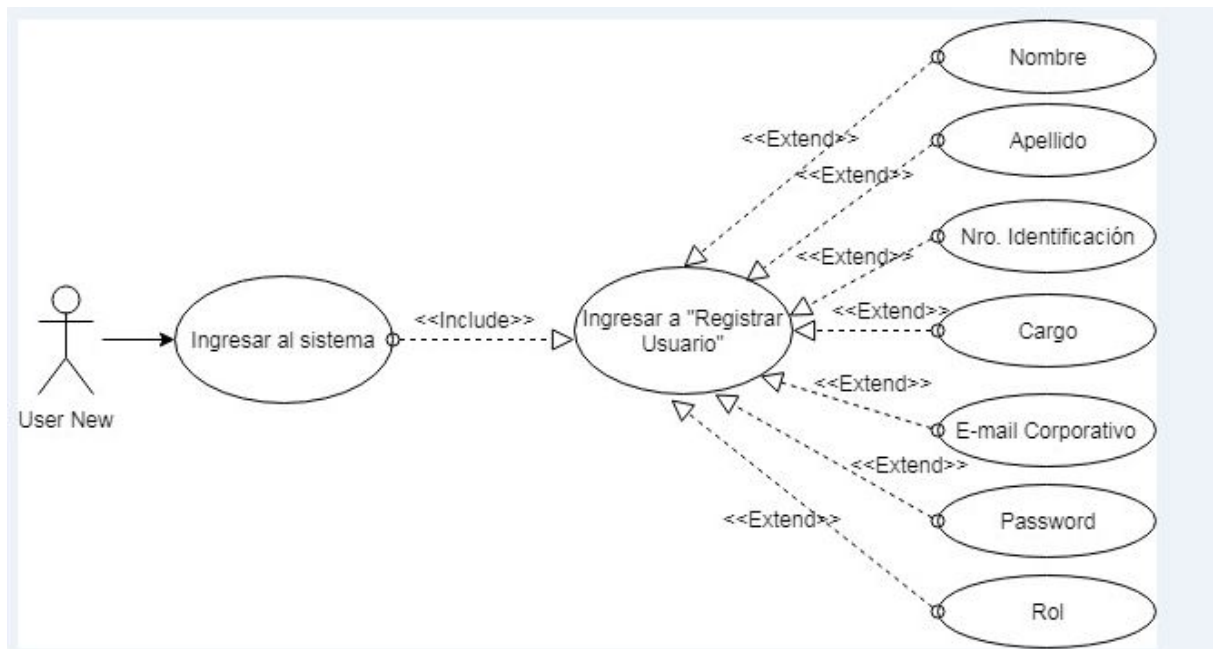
User New

Ingresar al sistema

<<Include>>

Ingresar a "Registrar Usuario"

<<Extend>>
<<Extend>>
<<Extend>>
<<Extend>>
<<Extend>>
<<Extend>>
<<Extend>>

Nombre

Apellido

Nro. Identificación

Cargo

E-mail Corporativo

Password

Rol